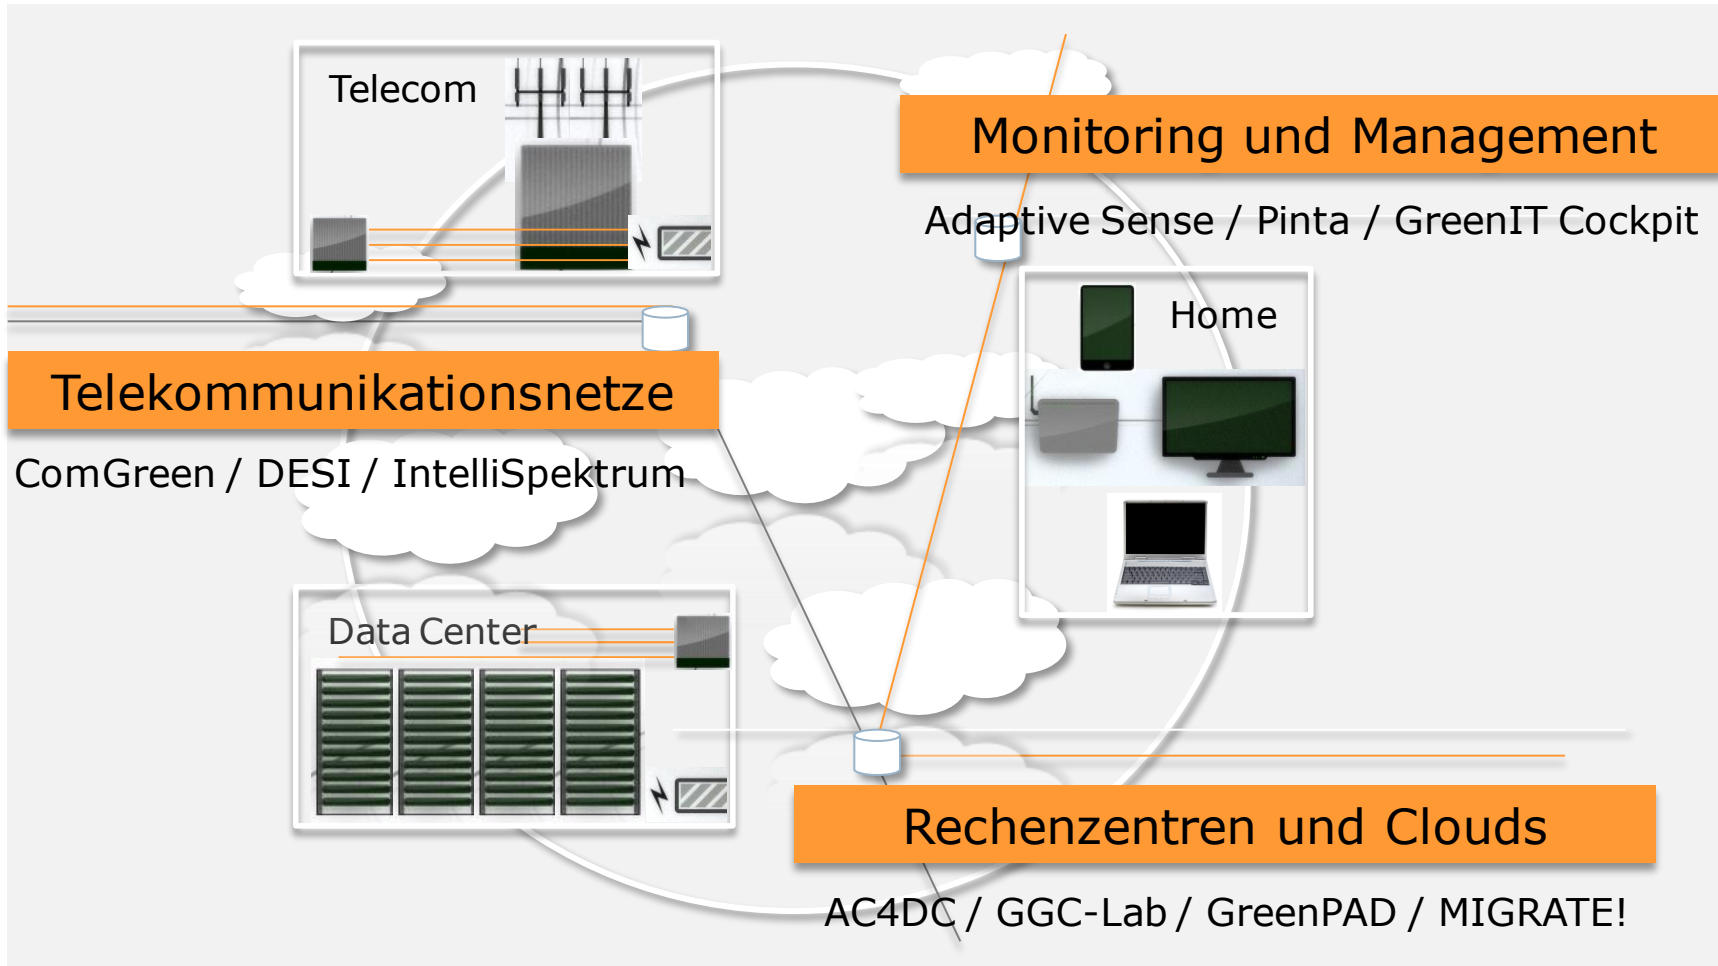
Telecom

Monitoring und Management

Adaptive Sense / Pinta / GreenIT Cockpit

Home

Telekommunikationsnetze

ComGreen / DESI / IntelliSpektrum

Data Center

Rechenzentren und Clouds

AC4DC / GGC-Lab / GreenPAD / MIGRATE!